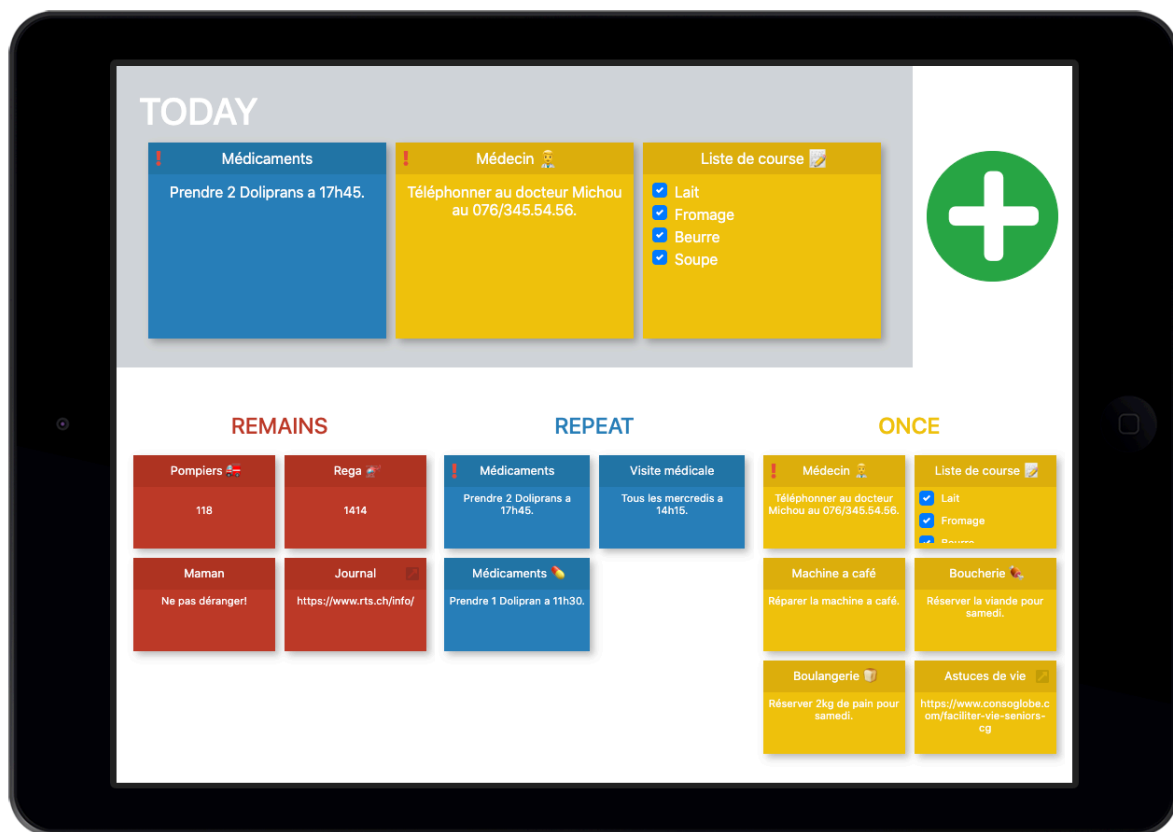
TODAY

! Médicaments

Prendre 2 Doliprans a 17h45.

! Médecin

Téléphonner au docteur Michou au 076/345.54.56.

Liste de course

Lait
Fromage
Beurre
Soupe

REMAINS

Pompiers

118

Rega

1414

Maman

Ne pas déranger!

Journal

https://www.rts.ch/info/

REPEAT

! Médicaments

Prendre 2 Doliprans a 17h45.

Visite médicale

Tous les mercredis a 14h15.

Médicaments

Prendre 1 Dolipran a 11h30.

ONCE

! Médecin

Téléphonner au docteur Michou au 076/345.54.56.

Liste de course

Lait
Fromage
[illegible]

Machine a café

Réparer la machine a café.

Boucherie

Réserver la viande pour samedi.

Boulangerie

Réserver 2kg de pain pour samedi.

Astuces de vie

https://www.consoglobe.com/faciliter-vie-seniors-cg